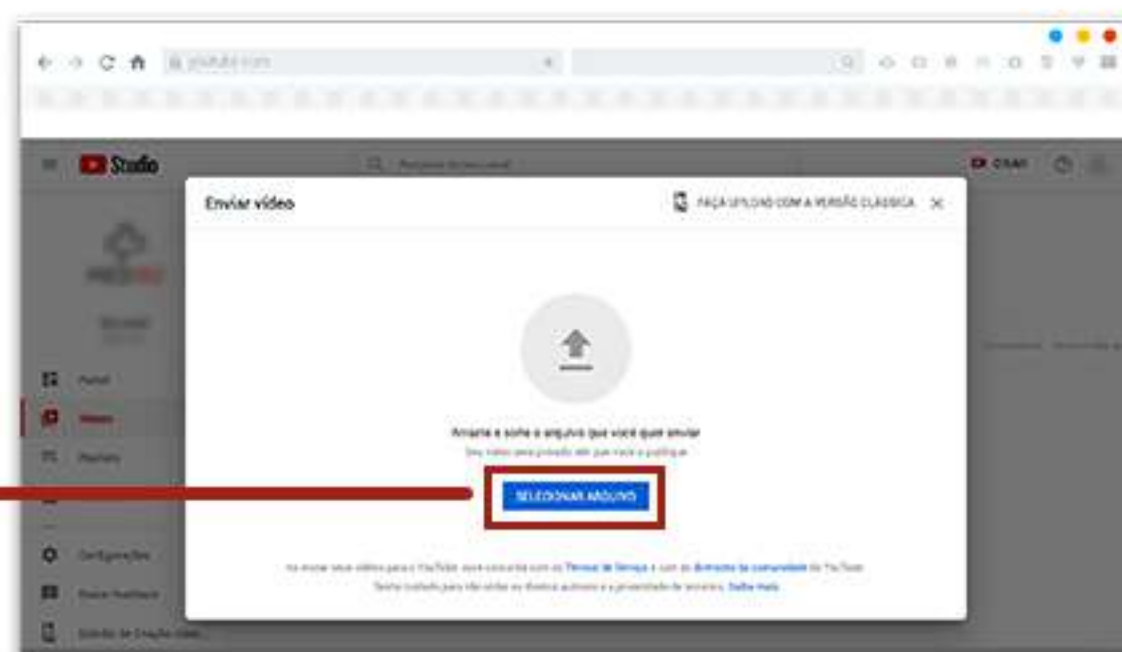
youtube.com

Studio

Pesquisar no seu canal

CRIAR

Enviar vídeo

FAÇA UPLOAD COM A VERSÃO CLÁSSICA

Arraste e solte o arquivo que você quer enviar

Seu vídeo será privado até que você o publique

SELECIONAR ARQUIVO

Painel

Vídeos

Playlists

Configurações

Enviar feedback

Estúdio de Criação clássico

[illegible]